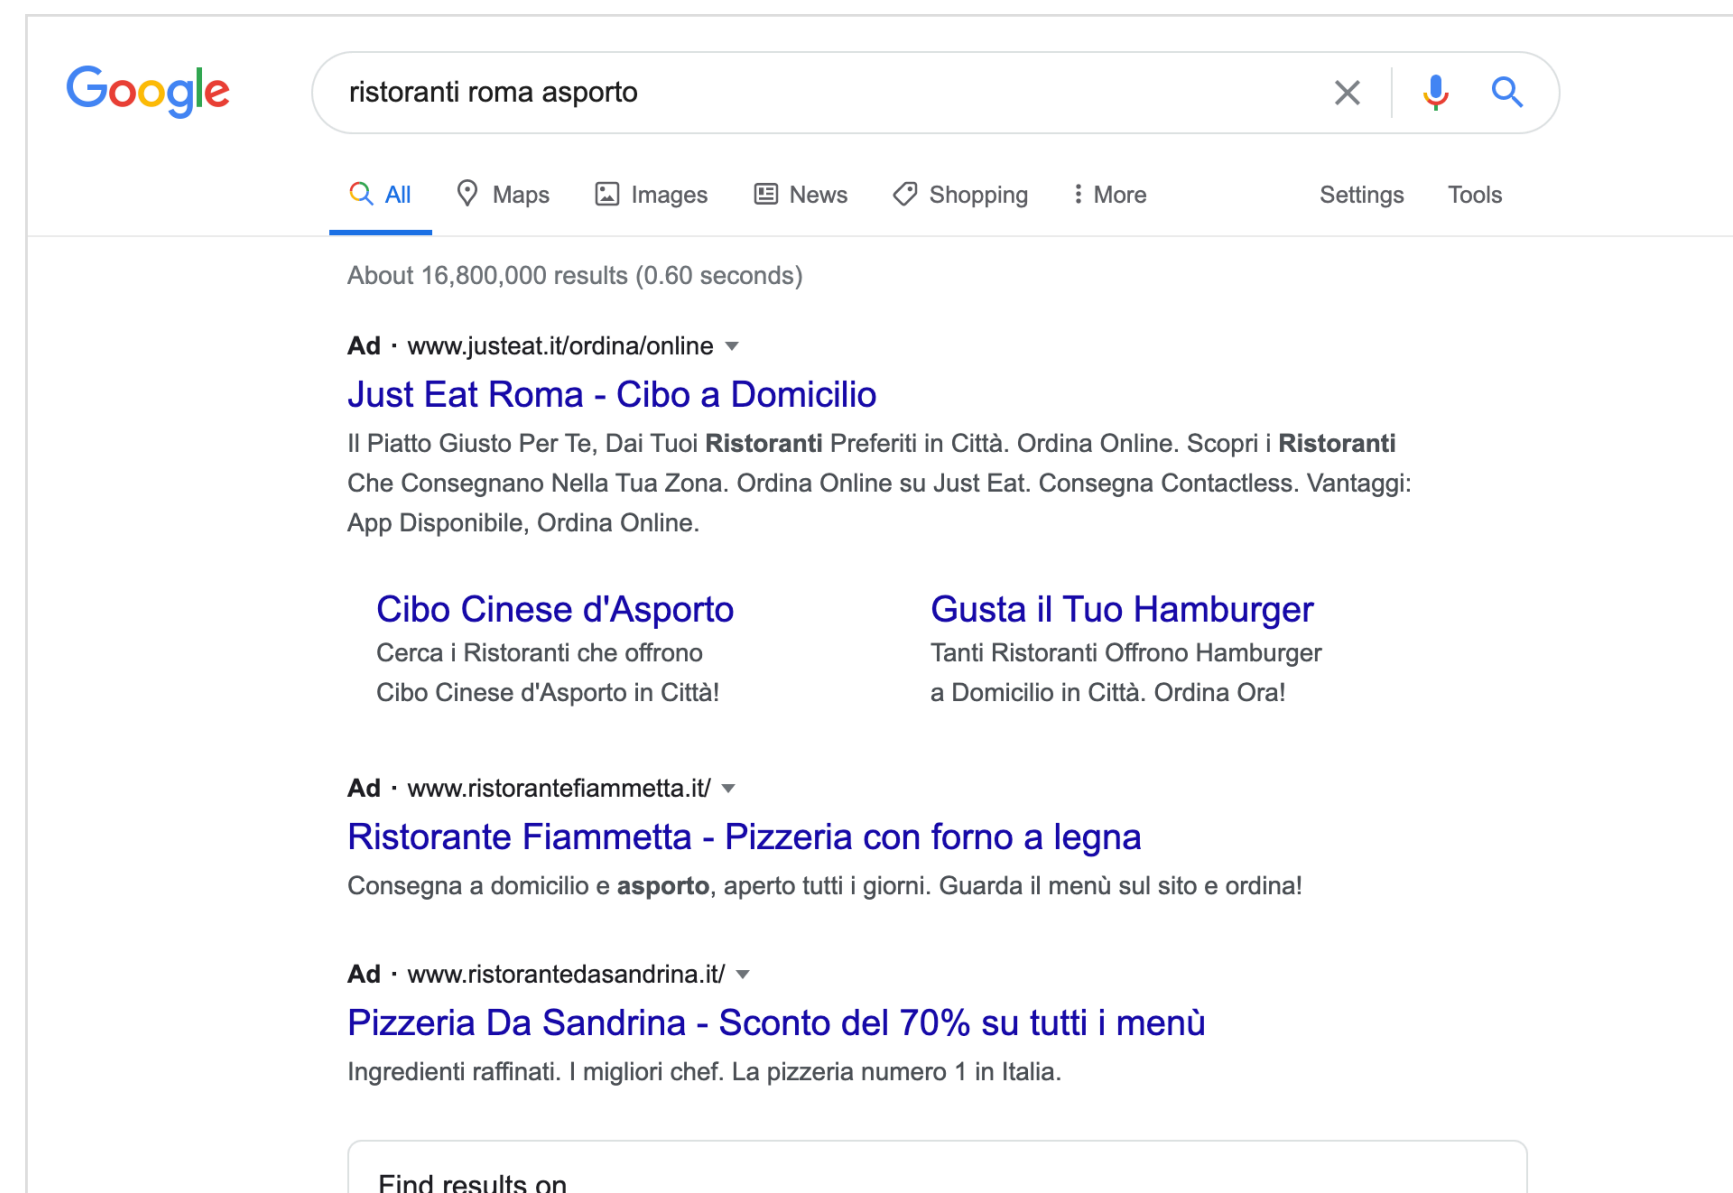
Google

ristoranti roma asporto

All Maps Images News Shopping More Settings Tools

About 16,800,000 results (0.60 seconds)

Ad · www.justeat.it/ordina/online

Just Eat Roma - Cibo a Domicilio

Il Piatto Giusto Per Te, Dai Tuoi Ristoranti Preferiti in Città. Ordina Online. Scopri i Ristoranti Che Consegnano Nella Tua Zona. Ordina Online su Just Eat. Consegna Contactless. Vantaggi: App Disponibile, Ordina Online.

Cibo Cinese d'Asporto
Cerca i Ristoranti che offrono Cibo Cinese d'Asporto in Città!

Gusta il Tuo Hamburger
Tanti Ristoranti Offrono Hamburger a Domicilio in Città. Ordina Ora!

Ad · www.ristorantefiammetta.it/

Ristorante Fiammetta - Pizzeria con forno a legna

Consegna a domicilio e asporto, aperto tutti i giorni. Guarda il menù sul sito e ordina!

Ad · www.ristorantedasandrina.it/

Pizzeria Da Sandrina - Sconto del 70% su tutti i menù

Ingredienti raffinati. I migliori chef. La pizzeria numero 1 in Italia.

Find results on